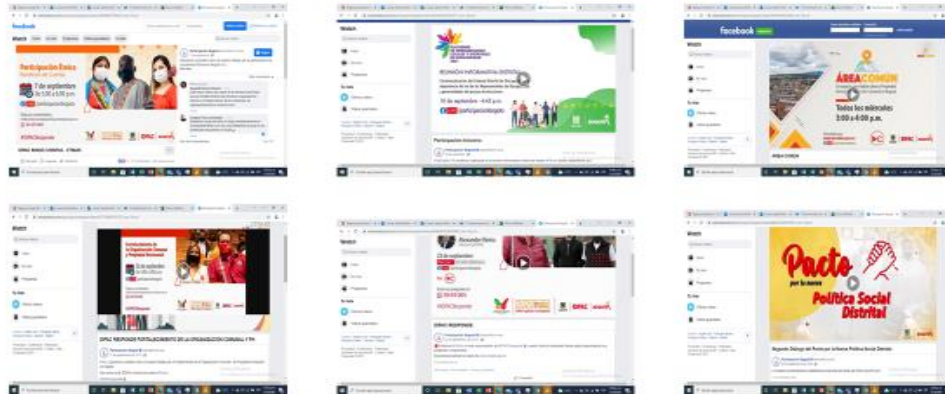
facebook

Watch

Participación Étnica

7 de septiembre

#DPACResponde

Watch

REUNIÓN INFORMATIVA

30 de septiembre - 4:00 p.m.

/participacionbogota

Participación Incluyente

facebook

Watch

ÁREA COMÚN

Todos los miércoles
3:00 a 4:00 p.m.

ÁREA COMÚN

Watch

DPAC RESPONDE FORTALECIMIENTO DE LA ORGANIZACIÓN COMUNAL Y PH

Watch

Alexander Reina

23 de septiembre

#DPACResponde

DPAC RESPONDE

Watch

Pacto
por la nueva
Política Social
Distrital